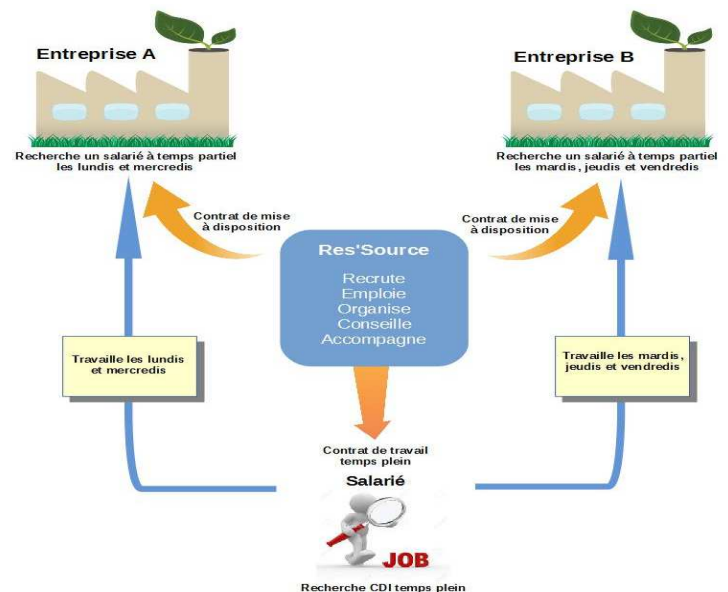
Entreprise A

Recherche un salarié à temps partiel les lundis et mercredis

Entreprise B

Recherche un salarié à temps partiel les mardis, jeudis et vendredis

Contrat de mise à disposition

Contrat de mise à disposition

Res'Source

Recrute
Emploie
Organise
Conseille
Accompagne

Travaille les lundis et mercredis

Travaille les mardis, jeudis et vendredis

Contrat de travail temps plein

Salarié

JOB

Recherche CDI temps plein